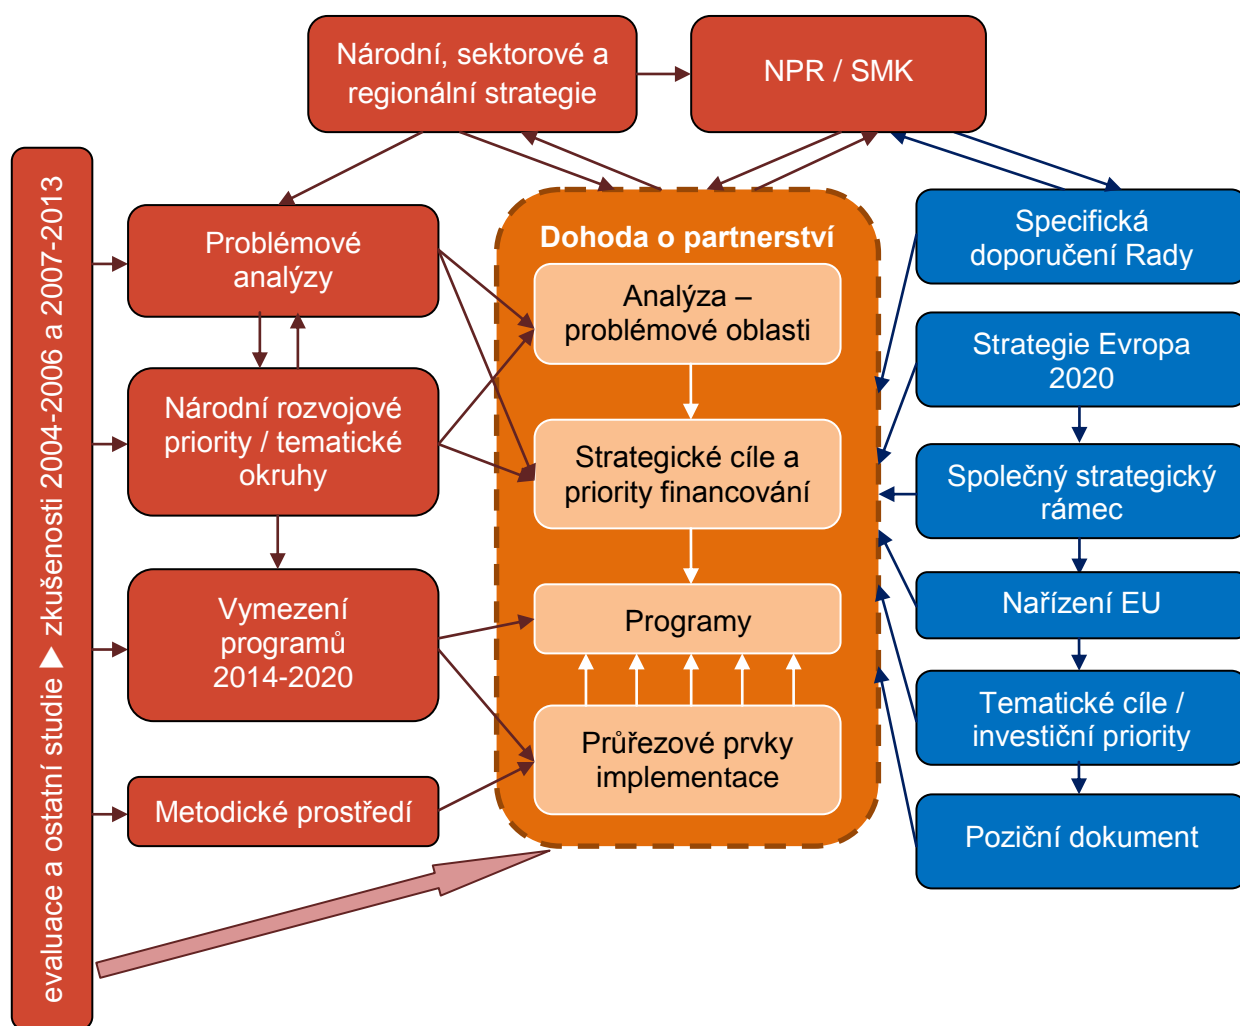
Národní, sektorové a regionální strategie

NPR / SMK

evaluace a ostatní studie ▶ zkušenosti 2004-2006 a 2007-2013

Problémové analýzy

Národní rozvojové priority / tematické okruhy

Vymezení programů 2014-2020

Metodické prostředí

Dohoda o partnerství

Analýza – problémové oblasti

Strategické cíle a priority financování

Programy

Průřezové prvky implementace

Specifická doporučení Rady

Strategie Evropa 2020

Společný strategický rámec

Nařízení EU

Tematické cíle / investiční priority

Poziční dokument